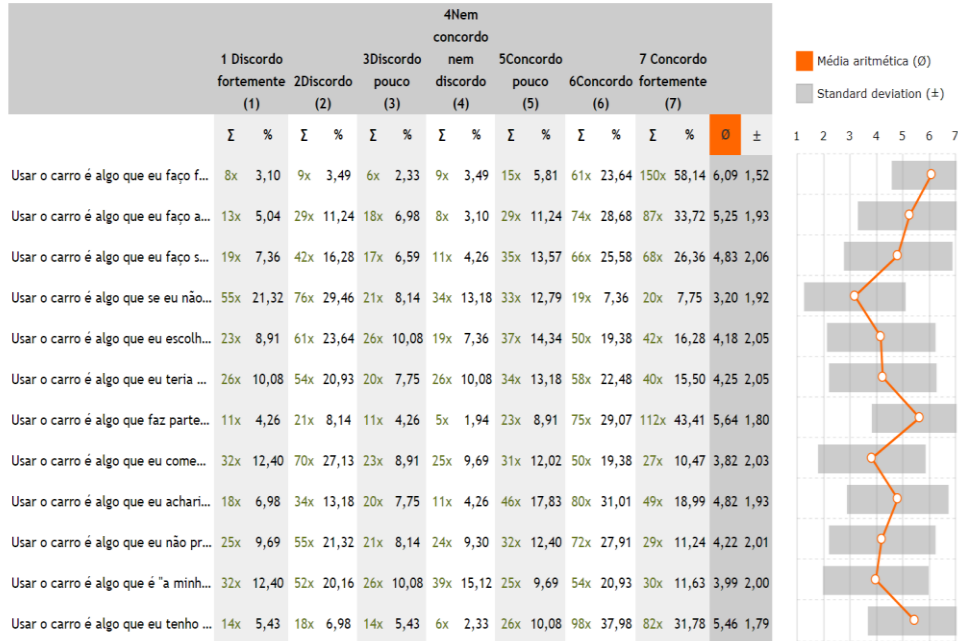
| | 1 Discordo fortemente (1) | | 2Discordo (2) | | 3Discordo pouco (3) | | 4Nem concordo nem discordo (4) | | 5Concordo pouco (5) | | 6Concordo (6) | | 7 Concordo fortemente (7) | | | |
|---|---|---|---|---|---|---|---|---|---|---|---|---|---|---|---|---|
| | Σ | % | Σ | % | Σ | % | Σ | % | Σ | % | Σ | % | Σ | % | Ø | ± |
| Usar o carro é algo que eu faço f... | 8x | 3,10 | 9x | 3,49 | 6x | 2,33 | 9x | 3,49 | 15x | 5,81 | 61x | 23,64 | 150x | 58,14 | 6,09 | 1,52 |
| Usar o carro é algo que eu faço a... | 13x | 5,04 | 29x | 11,24 | 18x | 6,98 | 8x | 3,10 | 29x | 11,24 | 74x | 28,68 | 87x | 33,72 | 5,25 | 1,93 |
| Usar o carro é algo que eu faço s... | 19x | 7,36 | 42x | 16,28 | 17x | 6,59 | 11x | 4,26 | 35x | 13,57 | 66x | 25,58 | 68x | 26,36 | 4,83 | 2,06 |
| Usar o carro é algo que se eu não... | 55x | 21,32 | 76x | 29,46 | 21x | 8,14 | 34x | 13,18 | 33x | 12,79 | 19x | 7,36 | 20x | 7,75 | 3,20 | 1,92 |
| Usar o carro é algo que eu escolh... | 23x | 8,91 | 61x | 23,64 | 26x | 10,08 | 19x | 7,36 | 37x | 14,34 | 50x | 19,38 | 42x | 16,28 | 4,18 | 2,05 |
| Usar o carro é algo que eu teria ... | 26x | 10,08 | 54x | 20,93 | 20x | 7,75 | 26x | 10,08 | 34x | 13,18 | 58x | 22,48 | 40x | 15,50 | 4,25 | 2,05 |
| Usar o carro é algo que faz parte... | 11x | 4,26 | 21x | 8,14 | 11x | 4,26 | 5x | 1,94 | 23x | 8,91 | 75x | 29,07 | 112x | 43,41 | 5,64 | 1,80 |
| Usar o carro é algo que eu come... | 32x | 12,40 | 70x | 27,13 | 23x | 8,91 | 25x | 9,69 | 31x | 12,02 | 50x | 19,38 | 27x | 10,47 | 3,82 | 2,03 |
| Usar o carro é algo que eu achari... | 18x | 6,98 | 34x | 13,18 | 20x | 7,75 | 11x | 4,26 | 46x | 17,83 | 80x | 31,01 | 49x | 18,99 | 4,82 | 1,93 |
| Usar o carro é algo que eu não pr... | 25x | 9,69 | 55x | 21,32 | 21x | 8,14 | 24x | 9,30 | 32x | 12,40 | 72x | 27,91 | 29x | 11,24 | 4,22 | 2,01 |
| Usar o carro é algo que é "a minh... | 32x | 12,40 | 52x | 20,16 | 26x | 10,08 | 39x | 15,12 | 25x | 9,69 | 54x | 20,93 | 30x | 11,63 | 3,99 | 2,00 |
| Usar o carro é algo que eu tenho ... | 14x | 5,43 | 18x | 6,98 | 14x | 5,43 | 6x | 2,33 | 26x | 10,08 | 98x | 37,98 | 82x | 31,78 | 5,46 | 1,79 |

Média aritmética (Ø)
Standard deviation (±)
1 2 3 4 5 6 7